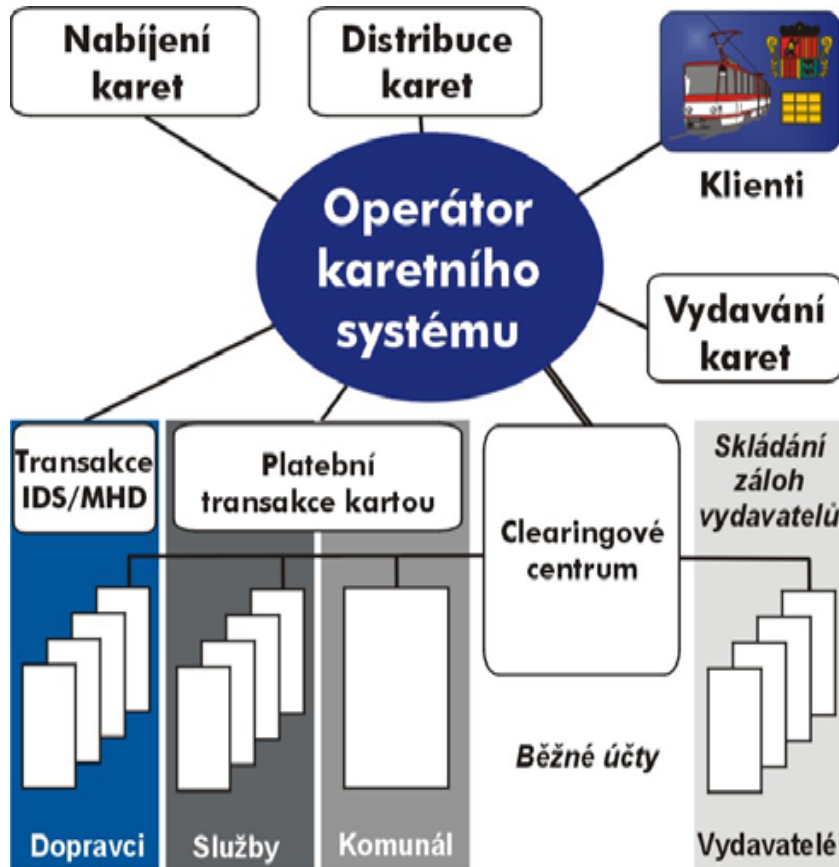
Nabíjení karet

Distribuce karet

Klienti

Operátor karetního systému

Vydávání karet

Transakce IDS/MHD

Platební transakce kartou

Clearingové centrum

Skládání záloh vydavatelů

Běžné účty

Dopravci

Služby

Komunál

Vydavatelé